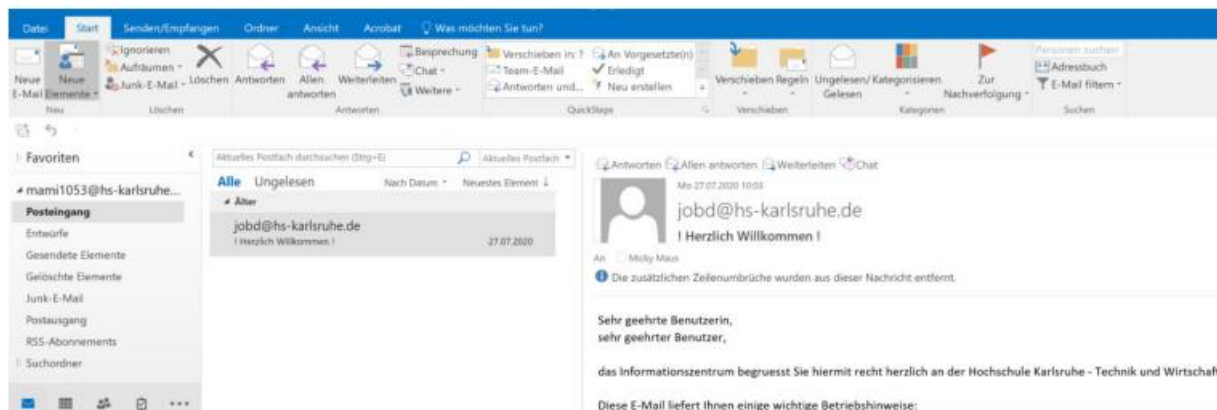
Datei Start Senden/Empfangen Ordner Ansicht Acrobat Was möchten Sie tun?

Neue E-Mail Neue Elemente Neu
Ignorieren Aufräumen Junk-E-Mail Löschen Löschen
Antworten Allen antworten Weiterleiten Besprechung Chat Weitere Antworten
Verschieben in: ? Team-E-Mail Antworten und... An Vorgesetzte(n) Erledigt Neu erstellen QuickSteps
Verschieben Regeln Verschieben
Ungelesen/Gelesen Kategorisieren Zur Nachverfolgung Kategorien
Personen suchen Adressbuch E-Mail filtern Suchen

Favoriten
mami1053@hs-karlsruhe...
Posteingang
Entwürfe
Gesendete Elemente
Gelöschte Elemente
Junk-E-Mail
Postausgang
RSS-Abonnements
Suchordner

Aktuelles Postfach durchsuchen (Strg+E) Aktuelles Postfach
Alle Ungelesen Nach Datum Neuestes Element
Älter
jobd@hs-karlsruhe.de
! Herzlich Willkommen ! 27.07.2020

Antworten Allen antworten Weiterleiten Chat
Mo 27.07.2020 10:03
jobd@hs-karlsruhe.de
! Herzlich Willkommen !
An Micky Maus
Die zusätzlichen Zeilenumbrüche wurden aus dieser Nachricht entfernt.

Sehr geehrte Benutzerin,
sehr geehrter Benutzer,

das Informationszentrum begruesst Sie hiermit recht herzlich an der Hochschule Karlsruhe - Technik und Wirtschaf

Diese E-Mail liefert Ihnen einige wichtige Betriebshinweise: